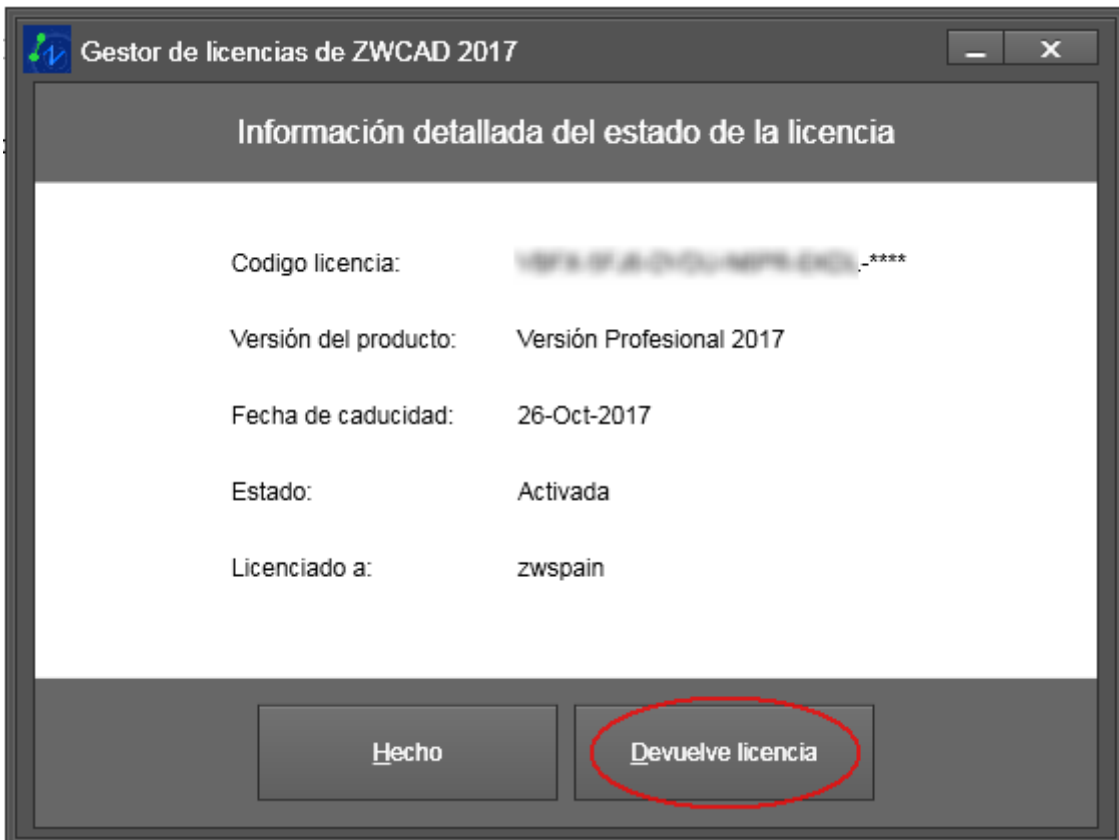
Gestor de licencias de ZWCAD 2017

Información detallada del estado de la licencia

Codigo licencia: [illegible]-****

Versión del producto: Versión Profesional 2017

Fecha de caducidad: 26-Oct-2017

Estado: Activada

Licenciado a: zwspain

Hecho

Devuelve licencia